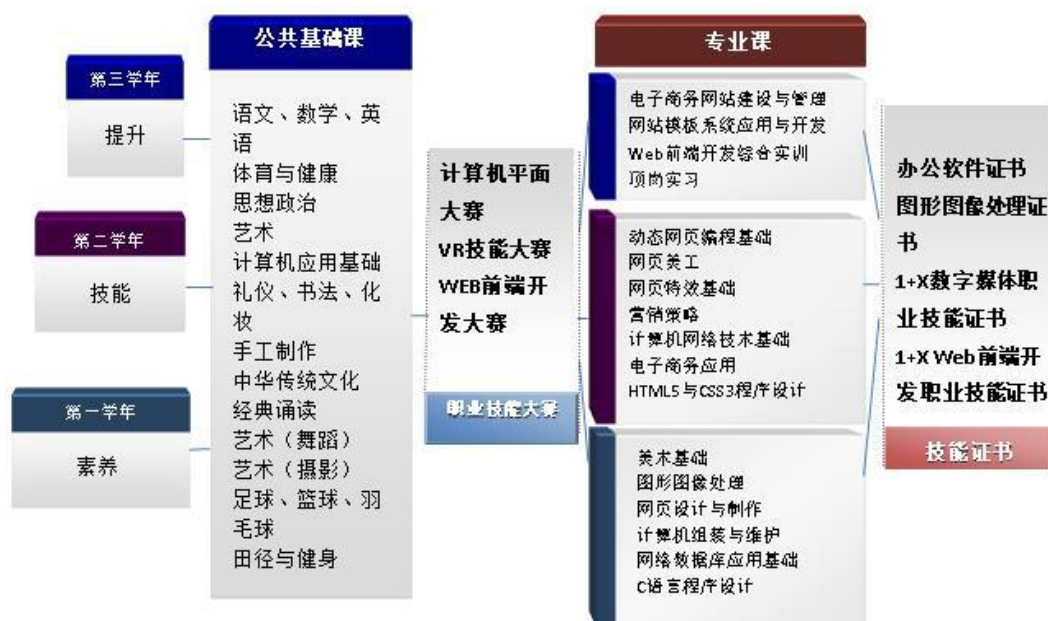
第三学年

提升

第二学年

技能

第一学年

素养

公共基础课

语文、数学、英语
体育与健康
思想政治
艺术
计算机应用基础
礼仪、书法、化妆
手工制作
中华传统文化
经典诵读
艺术（舞蹈）
艺术（摄影）
足球、篮球、羽毛球
田径与健身

计算机平面大赛
VR技能大赛
WEB前端开发大赛

职业技能大赛

专业课

电子商务网站建设与管理
网站模板系统应用与开发
Web前端开发综合实训
顶岗实习

动态网页编程基础
网页美工
网页特效基础
营销策略
计算机网络技术基础
电子商务应用
HTML5与CSS3程序设计

美术基础
图形图像处理
网页设计与制作
计算机组装与维护
网络数据库应用基础
C语言程序设计

办公软件证书
图形图像处理证书
1+X数字媒体职业技能证书
1+X Web前端开发职业技能证书

技能证书